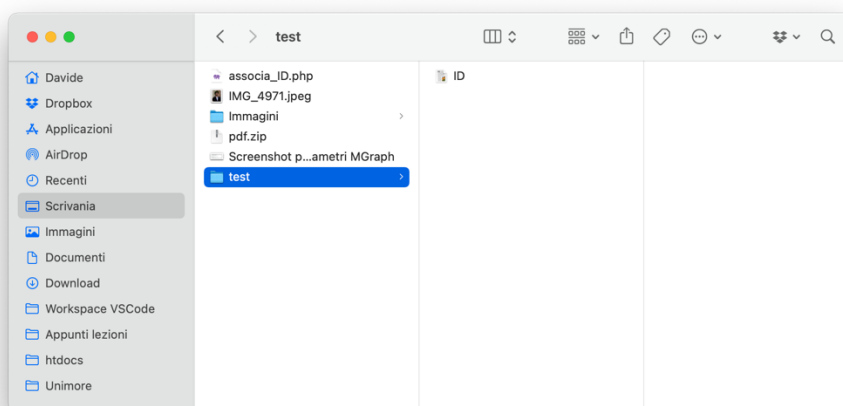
test

Davide
Dropbox
Applicazioni
AirDrop
Recenti
Scrivania
Immagini
Documenti
Download
Workspace VSCode
Appunti lezioni
htdocs
Unimore

associa_ID.php
IMG_4971.jpeg
Immagini
pdf.zip
Screenshot p...ametri MGraph
test

ID